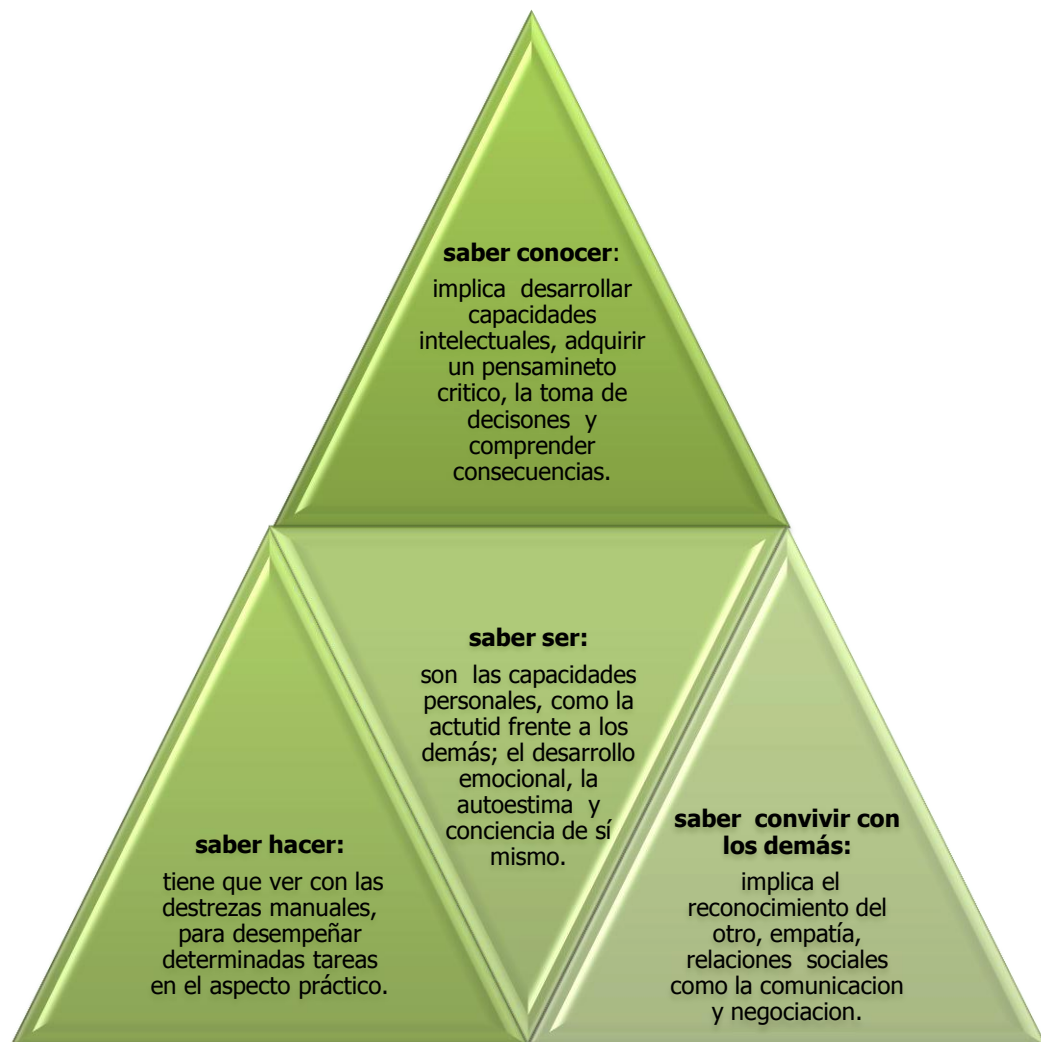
saber conocer:

implica desarrollar capacidades intelectuales, adquirir un pensamineto critico, la toma de decisones y comprender consecuencias.

saber hacer:

tiene que ver con las destrezas manuales, para desempeñar determinadas tareas en el aspecto práctico.

saber ser:

son las capacidades personales, como la actutid frente a los demás; el desarrollo emocional, la autoestima y conciencia de sí mismo.

saber convivir con los demás:

implica el reconocimiento del otro, empatía, relaciones sociales como la comunicacion y negociacion.